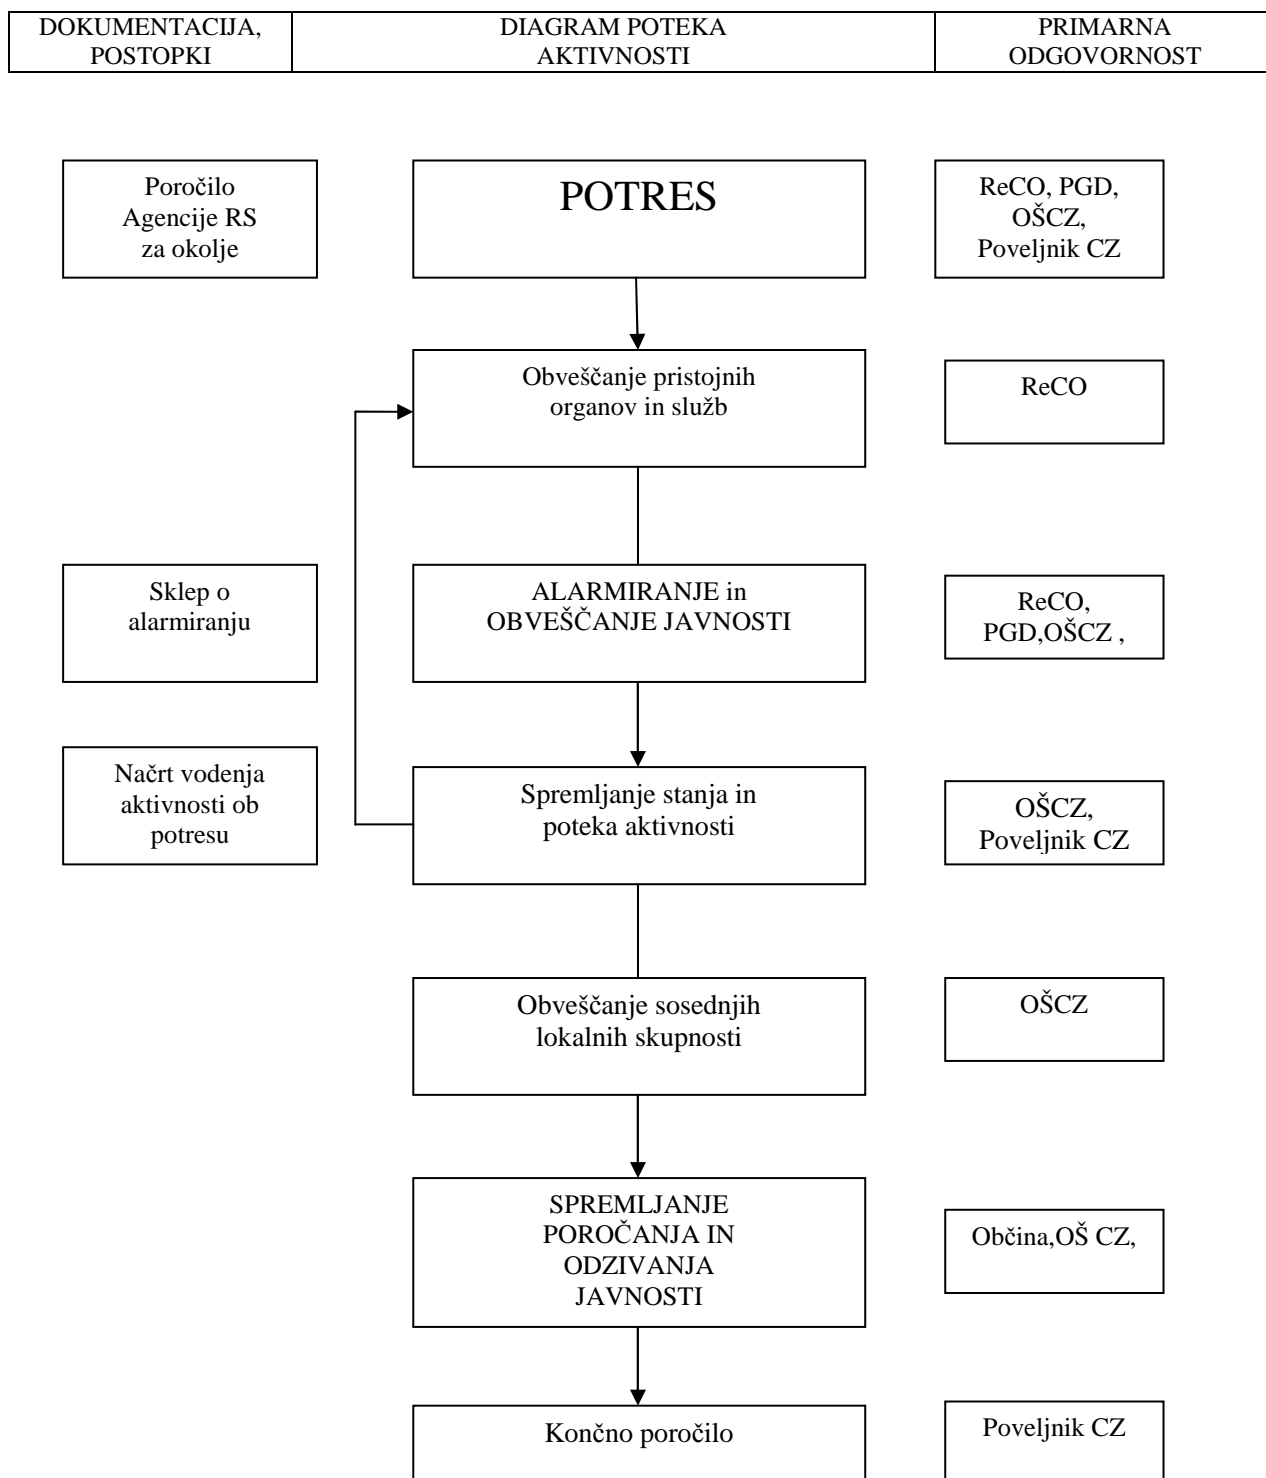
| DOKUMENTACIJA, POSTOPKI | DIAGRAM POTEKA AKTIVNOSTI | PRIMARNA ODGOVORNOST |
|---|---|---|

Poročilo Agencije RS za okolje

POTRES

ReCO, PGD, OŠCZ, Poveljnik CZ

Obveščanje pristojnih organov in služb

ReCO

Sklep o alarmiranju

ALARMIRANJE in OBVEŠČANJE JAVNOSTI

ReCO, PGD,OŠCZ ,

Načrt vodenja aktivnosti ob potresu

Spremljanje stanja in poteka aktivnosti

OŠCZ, Poveljnik CZ

Obveščanje sosednjih lokalnih skupnosti

OŠCZ

SPREMLJANJE POROČANJA IN ODZIVANJA JAVNOSTI

Občina,OŠ CZ,

Končno poročilo

Poveljnik CZ